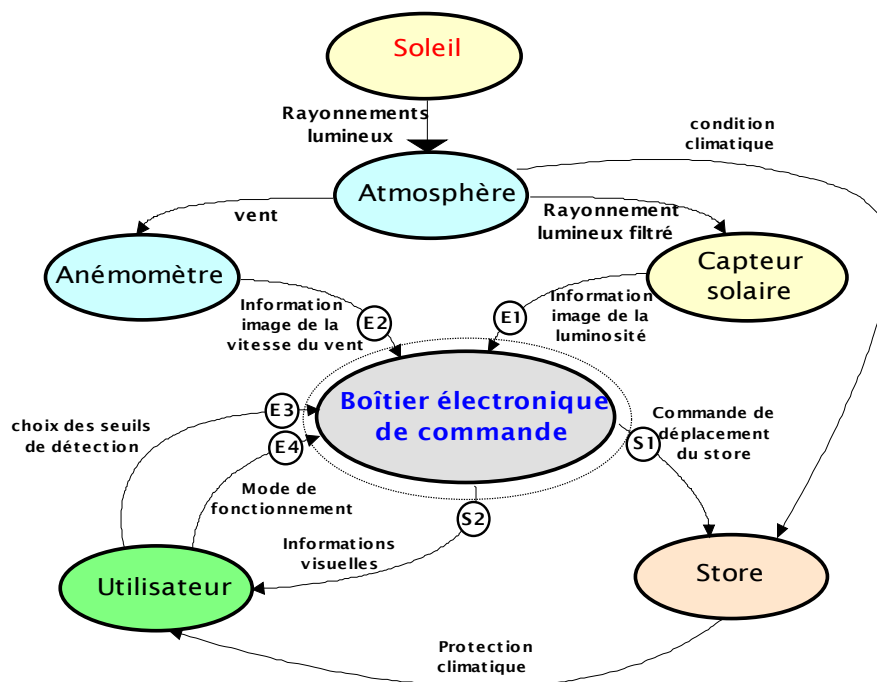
Soleil

Rayonnements lumineux

condition climatique

Atmosphère

vent

Rayonnement lumineux filtré

Anémomètre

Capteur solaire

Information image de la vitesse du vent

E2

E1

Information image de la luminosité

choix des seuils de détection

E3

E4

Boîtier électronique de commande

Commande de déplacement du store

S1

Mode de fonctionnement

S2

Informations visuelles

Utilisateur

Store

Protection climatique